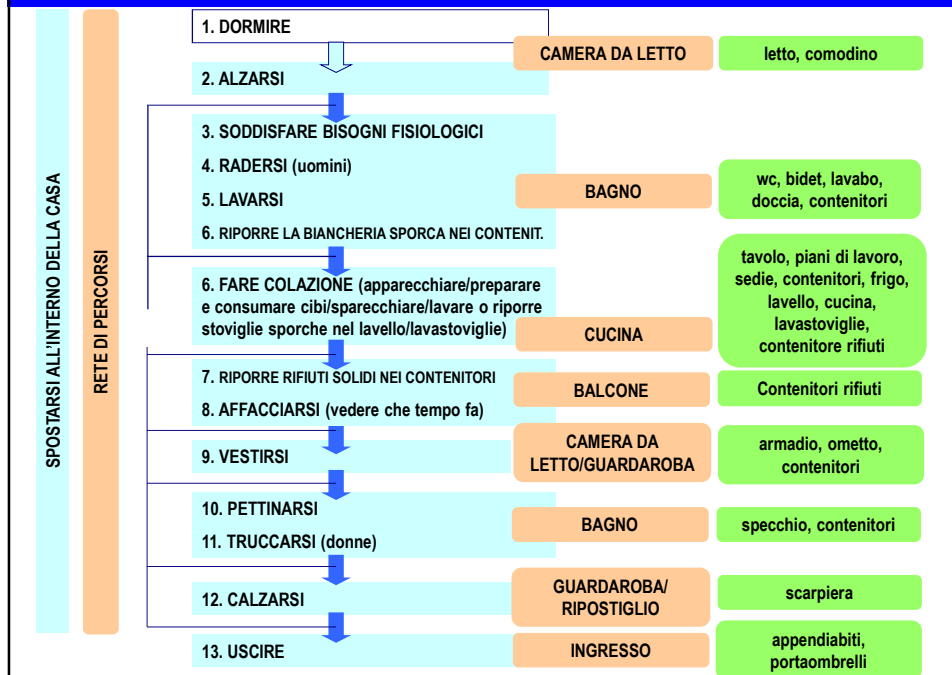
SPOSTARSI ALL'INTERNO DELLA CASA

RETE DI PERCORSI

1. DORMIRE

2. ALZARSI

CAMERA DA LETTO

letto, comodino

3. SODDISFARE BISOGNI FISIOLOGICI

4. RADERSI (uomini)

5. LAVARSI

6. RIPORRE LA BIANCHERIA SPORCA NEI CONTENIT.

BAGNO

wc, bidet, lavabo, doccia, contenitori

6. FARE COLAZIONE (apparecchiare/preparare e consumare cibi/sparecchiare/lavare o riporre stoviglie sporche nel lavello/lavastoviglie)

CUCINA

tavolo, piani di lavoro, sedie, contenitori, frigo, lavello, cucina, lavastoviglie, contenitore rifiuti

7. RIPORRE RIFIUTI SOLIDI NEI CONTENITORI

8. AFFACCIARSI (vedere che tempo fa)

BALCONE

Contenitori rifiuti

9. VESTIRSI

CAMERA DA LETTO/GUARDAROBA

armadio, ometto, contenitori

10. PETTINARSI

11. TRUCCARSI (donne)

BAGNO

specchio, contenitori

12. CALZARSI

GUARDAROBA/ RIPOSTIGLIO

scarpiera

13. USCIRE

INGRESSO

appendiabiti, portaombrelli